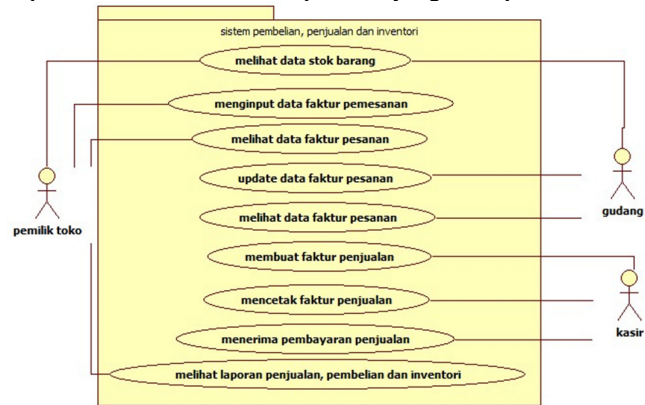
sistem pembelian, penjualan dan inventori

melihat data stok barang

menginput data faktur pemesanan

melihat data faktur pesanan

update data faktur pesanan

melihat data faktur pesanan

membuat faktur penjualan

mencetak faktur penjualan

menerima pembayaran penjualan

melihat laporan penjualan, pembelian dan inventori

pemilik toko

gudang

kasir